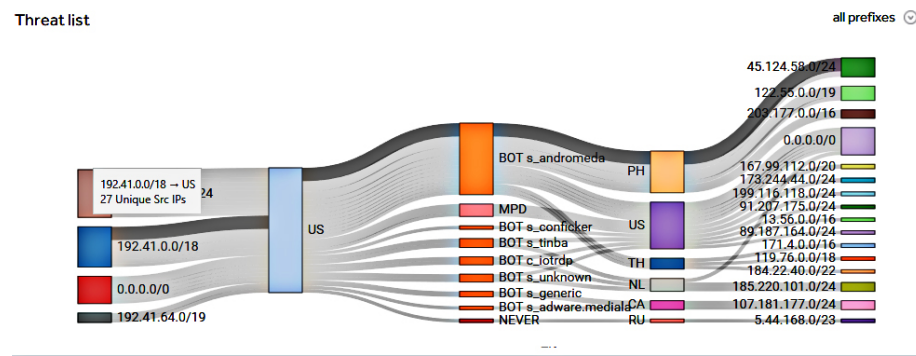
Threat list

all prefixes

192.41.0.0/18 → US
27 Unique Src IPs

24

192.41.0.0/18

0.0.0.0/0

192.41.64.0/19

US

BOT s_andromeda

MPD

BOT s_conficker

BOT s_tinba

BOT c_iotrdp

BOT s_unknown

BOT s_generic

BOT s_adware.mediale

NEVER

PH

US

TH

NL

CA

RU

45.124.58.0/24

122.53.0.0/19

203.177.0.0/16

0.0.0.0/0

167.99.112.0/20

173.244.44.0/24

199.116.118.0/24

91.207.175.0/24

13.56.0.0/16

89.187.164.0/24

171.4.0.0/16

119.76.0.0/18

184.22.40.0/22

185.220.101.0/24

107.181.177.0/24

5.44.168.0/23